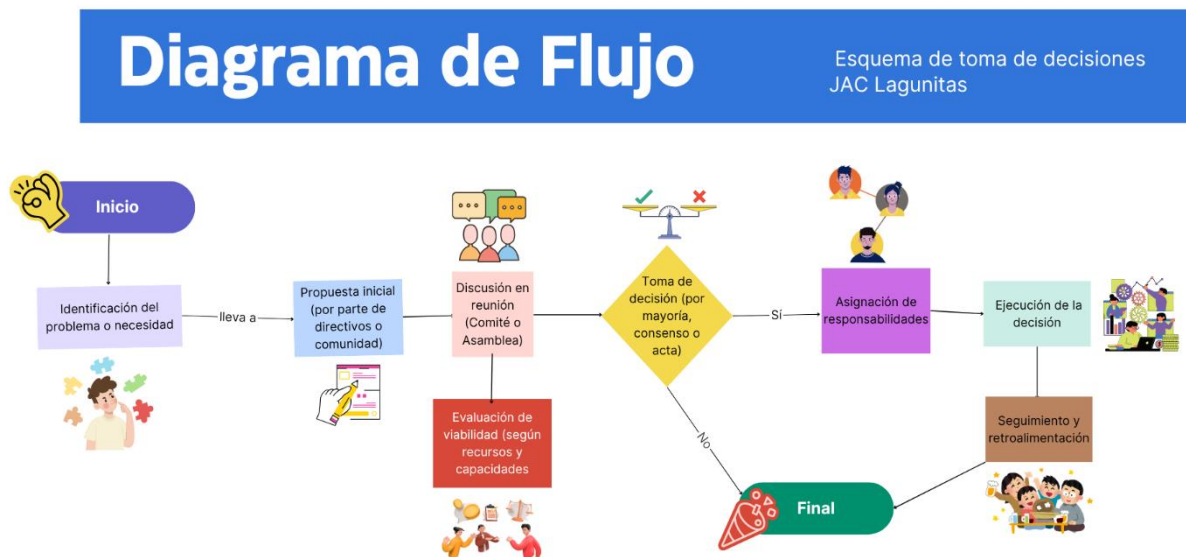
Diagrama de Flujo

Esquema de toma de decisiones JAC Lagunitas

Inicio

Identificación del problema o necesidad

lleva a

Propuesta inicial (por parte de directivos o comunidad)

Discusión en reunión (Comité o Asamblea)

Evaluación de viabilidad (según recursos y capacidades

Toma de decisión (por mayoría, consenso o acta)

Sí

No

Asignación de responsabilidades

Ejecución de la decisión

Seguimiento y retroalimentación

Final